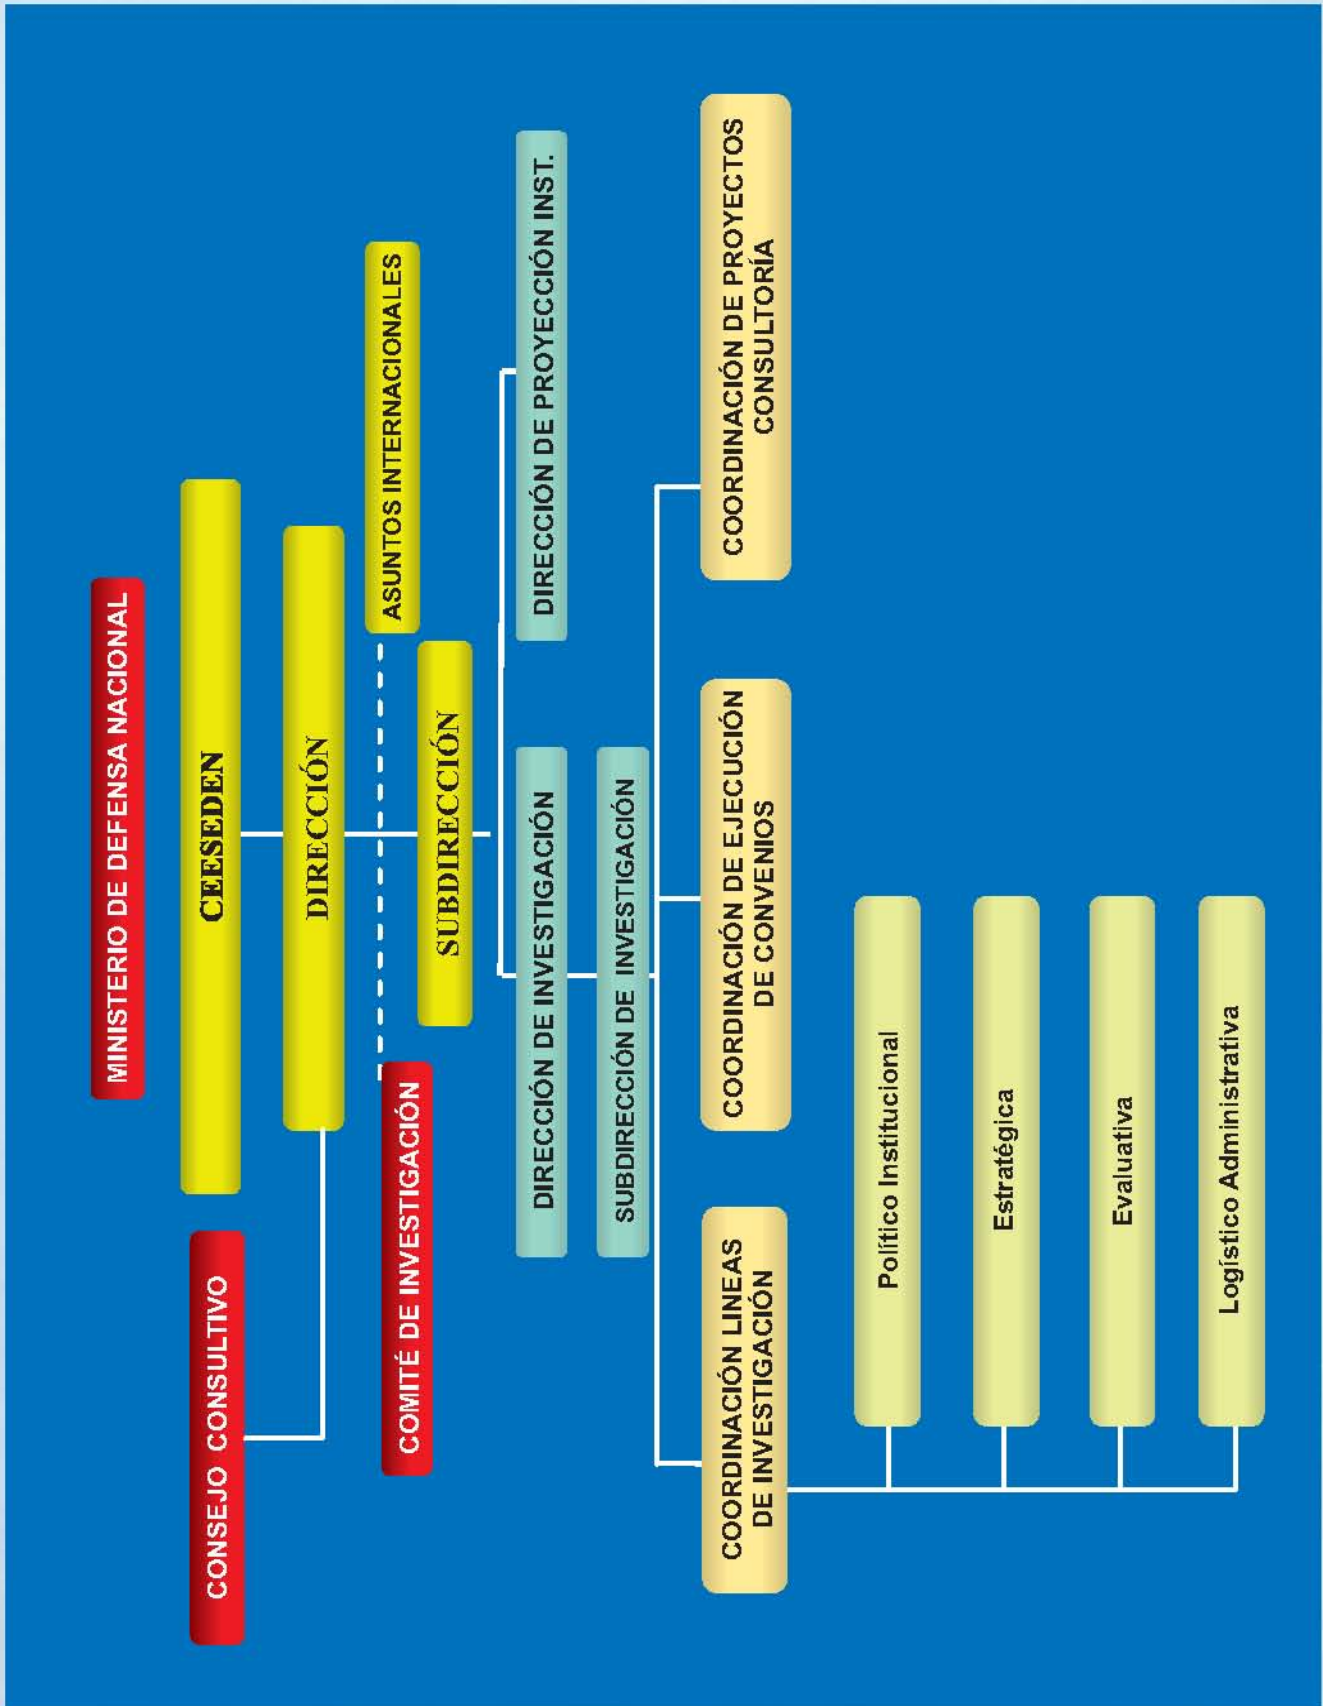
MINISTERIO DE DEFENSA NACIONAL

CEESEDEN

CONSEJO CONSULTIVO

DIRECCIÓN

ASUNTOS INTERNACIONALES

COMITÉ DE INVESTIGACIÓN

SUBDIRECCIÓN

DIRECCIÓN DE PROYECCIÓN INST.

DIRECCIÓN DE INVESTIGACIÓN

SUBDIRECCIÓN DE INVESTIGACIÓN

COORDINACIÓN DE PROYECTOS CONSULTORÍA

COORDINACIÓN DE EJECUCIÓN DE CONVENIOS

COORDINACIÓN LINEAS DE INVESTIGACIÓN

Político Institucional

Estratégica

Evaluativa

Logístico Administrativa